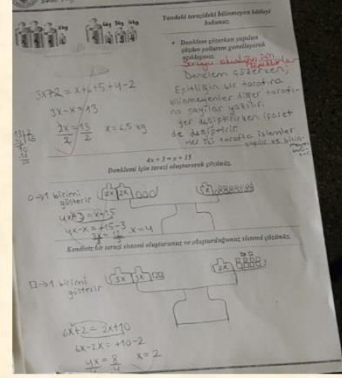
Terazini kullanarak bilinmeyeni bulma

Denklemi çözerken yapılan işlemler yoluyla çözüldüğünü açıklayınız.

Denklem çözerken, Eşitliğin bir tarafına bilinmeyenler diğer tarafına sayılar yazılır. Yer değiştirirken işaret de değiştirilir.

3x+2 = x+4+5+4-2
3x-x = 13
$\frac{2x}{2} = \frac{13}{2}$   x = 6,5 kg

4x + 3 = x + 15
Denklemi için teraziyi oluşturarak çözünüz.

4x+3 = x+15
4x-x = +15-3
3x = 12   x = 4

Kendiniz bir terazi sistemi oluşturunuz ve oluşturduğunuz sistemi çözünüz.

6x+2 = 2x+10
6x-2x = +10-2
$\frac{4x}{4} = \frac{8}{4}$   x = 2